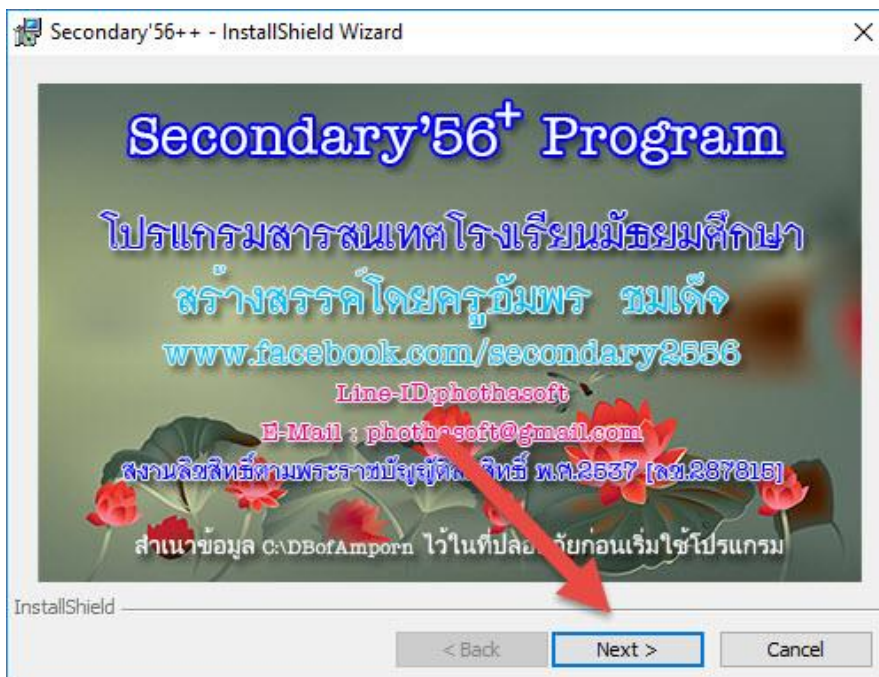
Secondary'56++ - InstallShield Wizard

Secondary'56$^+$ Program

โปรแกรมสารสนเทศโรงเรียนมัธยมศึกษา

สร้างสรรค์โดยครูอัมพร ชมเด็จ

www.facebook.com/secondary2556

Line-ID:phothasoft

E-Mail : phothasoft@gmail.com

สงวนลิขสิทธิ์ตามพระราชบัญญัติลิขสิทธิ์ พ.ศ.2537 [ลข.287815]

สำเนาข้อมูล C:\DBofAmporn ไว้ในที่ปลอดภัยก่อนเริ่มใช้โปรแกรม

InstallShield

< Back

Next >

Cancel